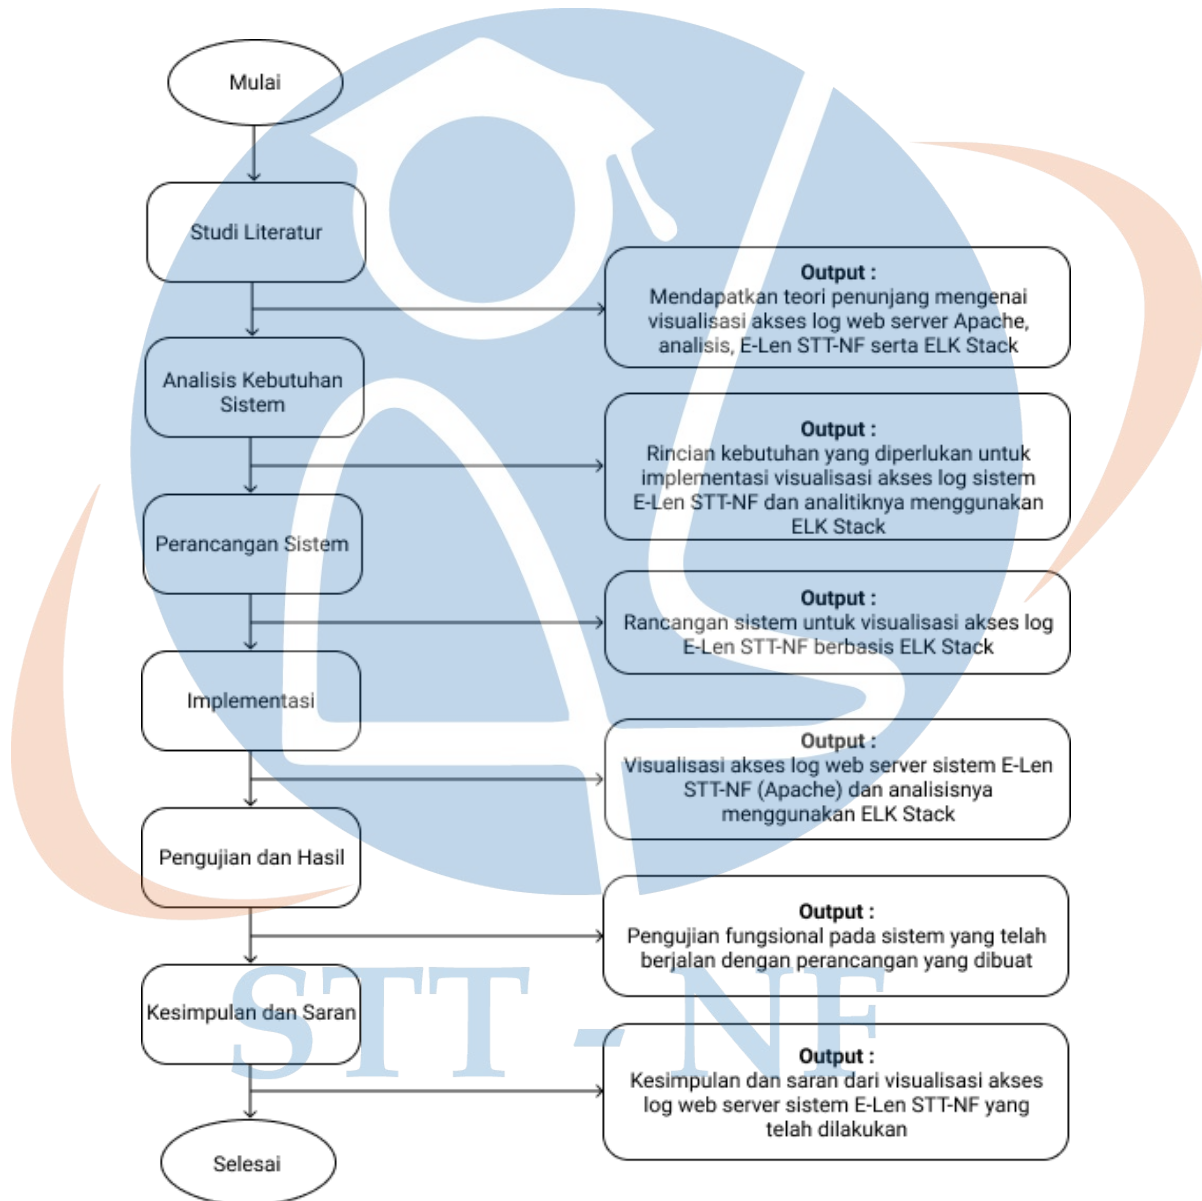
Mulai

Studi Literatur

Output :
Mendapatkan teori penunjang mengenai visualisasi akses log web server Apache, analisis, E-Len STT-NF serta ELK Stack

Analisis Kebutuhan Sistem

Output :
Rincian kebutuhan yang diperlukan untuk implementasi visualisasi akses log sistem E-Len STT-NF dan analitiknya menggunakan ELK Stack

Perancangan Sistem

Output :
Rancangan sistem untuk visualisasi akses log E-Len STT-NF berbasis ELK Stack

Implementasi

Output :
Visualisasi akses log web server sistem E-Len STT-NF (Apache) dan analisisnya menggunakan ELK Stack

Pengujian dan Hasil

Output :
Pengujian fungsional pada sistem yang telah berjalan dengan perancangan yang dibuat

Kesimpulan dan Saran

Output :
Kesimpulan dan saran dari visualisasi akses log web server sistem E-Len STT-NF yang telah dilakukan

Selesai

STT - NF